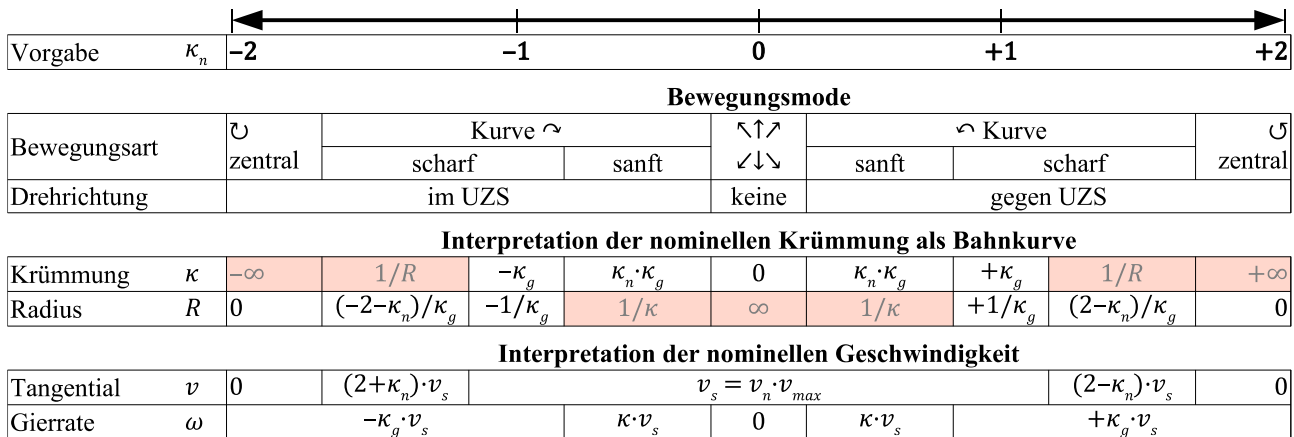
| Vorgabe | $\kappa_n$ | −2 | −1 | 0 | +1 | +2 |
|---|---|---|---|---|---|---|

**Bewegungsmode**

| Bewegungsart | ↻ zentral | Kurve ↷ scharf | Kurve ↷ sanft | ↖↑↗ ↙↓↘ | ↶ Kurve sanft | ↶ Kurve scharf | ↺ zentral |
|---|---|---|---|---|---|---|---|
| Drehrichtung | im UZS | im UZS | im UZS | keine | gegen UZS | gegen UZS | gegen UZS |

**Interpretation der nominellen Krümmung als Bahnkurve**

| Krümmung | $\kappa$ | $-\infty$ | $1/R$ | $-\kappa_g$ | $\kappa_n \cdot \kappa_g$ | 0 | $\kappa_n \cdot \kappa_g$ | $+\kappa_g$ | $1/R$ | $+\infty$ |
|---|---|---|---|---|---|---|---|---|---|---|
| Radius | $R$ | 0 | $(-2-\kappa_n)/\kappa_g$ | $-1/\kappa_g$ | $1/\kappa$ | $\infty$ | $1/\kappa$ | $+1/\kappa_g$ | $(2-\kappa_n)/\kappa_g$ | 0 |

**Interpretation der nominellen Geschwindigkeit**

| Tangential | $v$ | 0 | $(2+\kappa_n) \cdot v_s$ | $v_s = v_n \cdot v_{max}$ | $(2-\kappa_n) \cdot v_s$ | 0 |
|---|---|---|---|---|---|---|
| Gierrate | $\omega$ | $-\kappa_g \cdot v_s$ | $\kappa \cdot v_s$ | 0 | $\kappa \cdot v_s$ | $+\kappa_g \cdot v_s$ |